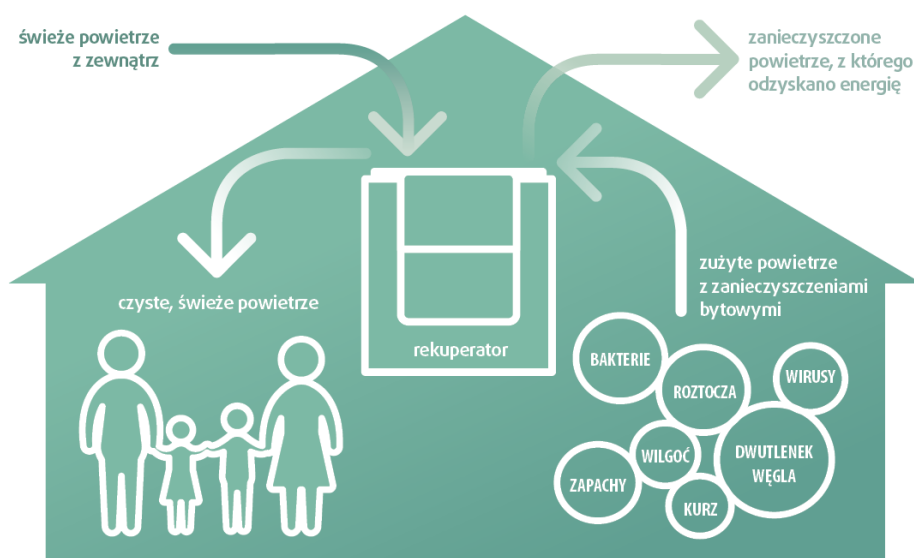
świeże powietrze z zewnątrz

zanieczyszczone powietrze, z którego odzyskano energię

czyste, świeże powietrze

rekuperator

zużyte powietrze z zanieczyszczeniami bytowymi

BAKTERIE

ROZTOCZA

WIRUSY

WILGOĆ

DWUTLENEK WĘGLA

ZAPACHY

KURZ